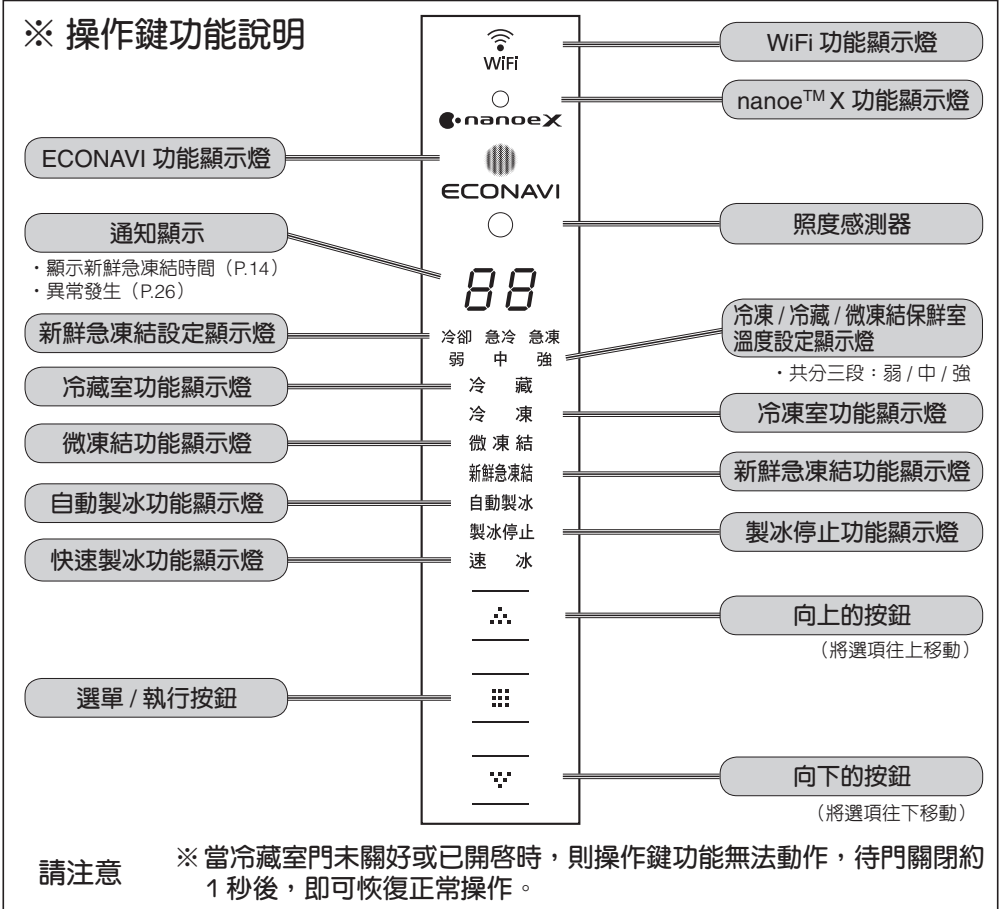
※ 操作鍵功能說明

WiFi

WiFi 功能顯示燈

nanoe™ X 功能顯示燈

nanoeX

ECONAVI 功能顯示燈

ECONAVI

照度感測器

通知顯示
・顯示新鮮急凍結時間（P.14）
・異常發生（P.26）

88

新鮮急凍結設定顯示燈

冷卻 急冷 急凍
弱 中 強

冷凍 / 冷藏 / 微凍結保鮮室溫度設定顯示燈
・共分三段：弱 / 中 / 強

冷藏室功能顯示燈

冷 藏

冷 凍

冷凍室功能顯示燈

微凍結功能顯示燈

微 凍 結

新鮮急凍結

新鮮急凍結功能顯示燈

自動製冰功能顯示燈

自動製冰

製冰停止

製冰停止功能顯示燈

快速製冰功能顯示燈

速 冰

向上的按鈕
（將選項往上移動）

選單 / 執行按鈕

向下的按鈕
（將選項往下移動）

請注意

※ 當冷藏室門未關好或已開啓時，則操作鍵功能無法動作，待門關閉約 1 秒後，即可恢復正常操作。